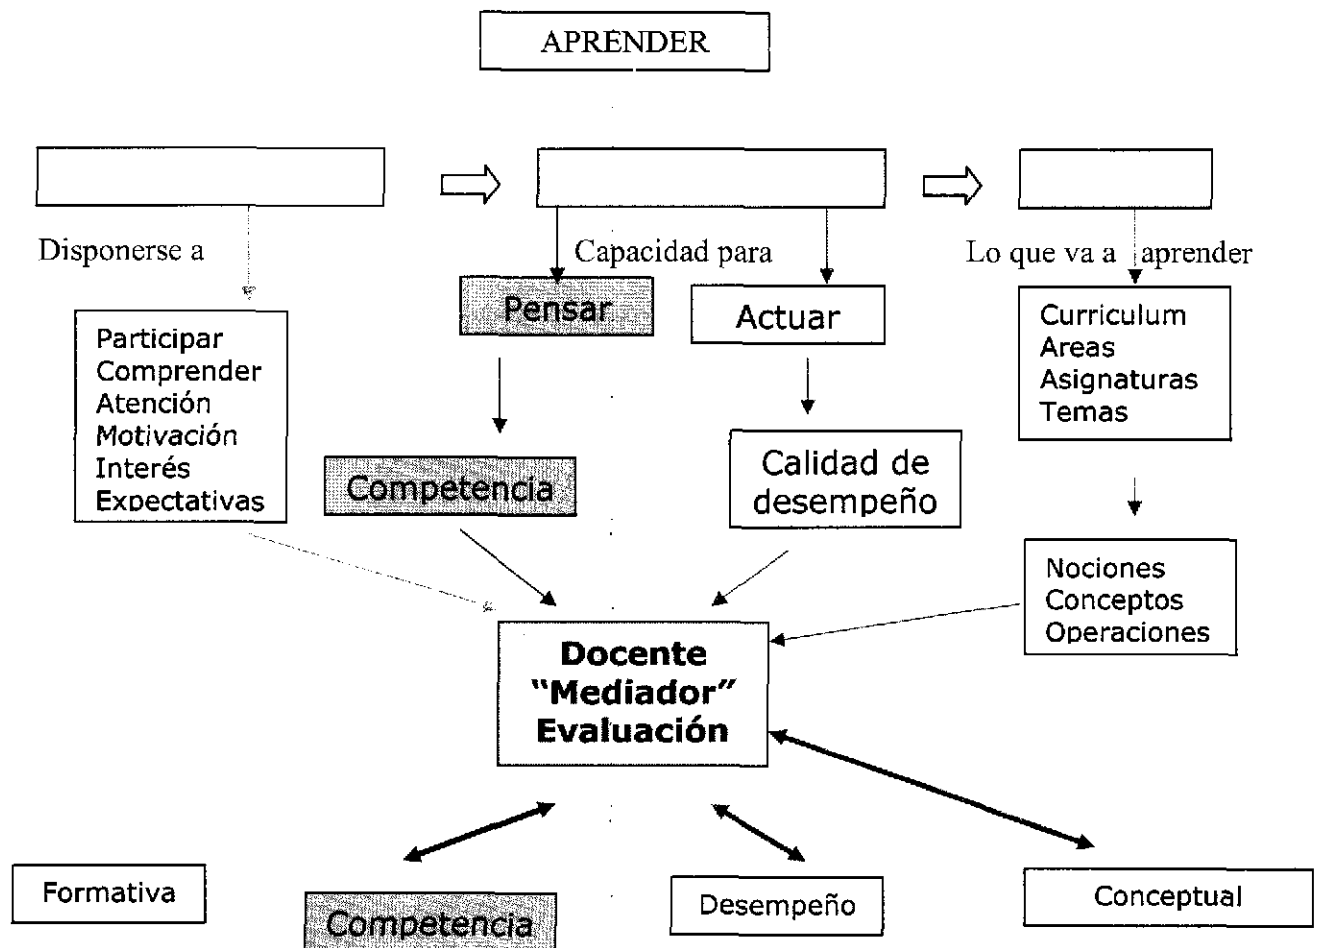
APRENDER

Disponerse a

Capacidad para

Lo que va a aprender

Participar
Comprender
Atención
Motivación
Interés
Expectativas

Pensar

Actuar

Curriculum
Areas
Asignaturas
Temas

Competencia

Calidad de desempeño

Nociones
Conceptos
Operaciones

Docente
"Mediador"
Evaluación

Formativa

Competencia

Desempeño

Conceptual